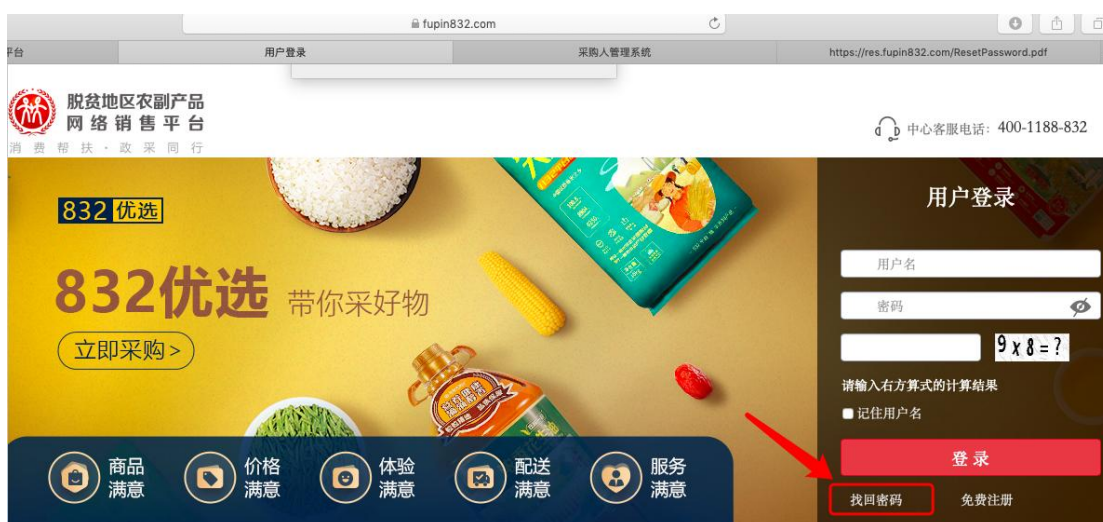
fupin832.com

平台 | 用户登录 | 采购人管理系统 | https://res.fupin832.com/ResetPassword.pdf

脱贫地区农副产品
网络销售平台
消费帮扶·政采同行

中心客服电话：400-1188-832

832 优选

832优选 带你采好物

立即采购 >

商品满意
价格满意
体验满意
配送满意
服务满意

用户登录

用户名

密码

$9 \times 8 = ?$

请输入右方算式的计算结果

记住用户名

登录

找回密码

免费注册